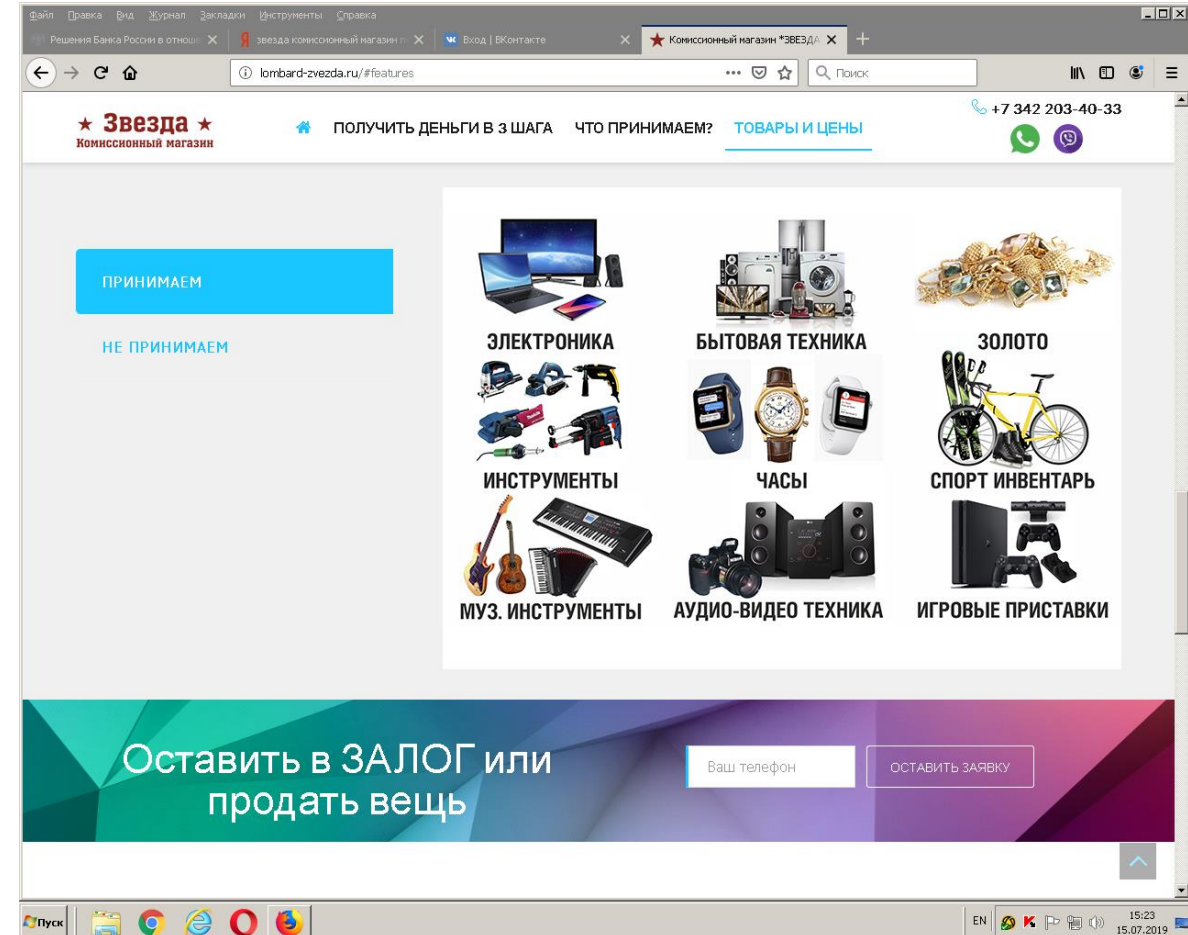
Файл Правка Вид Журнал Закладки Инструменты Справка

Решения Банка России в отнош
звезда комиссионный магазин
Вход | ВКонтакте
Комиссионный магазин *ЗВЕЗДА

lombard-zvezda.ru/#features

Поиск

★ Звезда ★
Комиссионный магазин

ПОЛУЧИТЬ ДЕНЬГИ В 3 ШАГА ЧТО ПРИНИМАЕМ? ТОВАРЫ И ЦЕНЫ

+7 342 203-40-33

ПРИНИМАЕМ

НЕ ПРИНИМАЕМ

ЭЛЕКТРОНИКА
БЫТОВАЯ ТЕХНИКА
ЗОЛОТО
ИНСТРУМЕНТЫ
ЧАСЫ
СПОРТ ИНВЕНТАРЬ
МУЗ. ИНСТРУМЕНТЫ
АУДИО-ВИДЕО ТЕХНИКА
ИГРОВЫЕ ПРИСТАВКИ

Оставить в ЗАЛОГ или продать вещь

Ваш телефон

ОСТАВИТЬ ЗАЯВКУ

Пуск

EN

15:23
15.07.2019